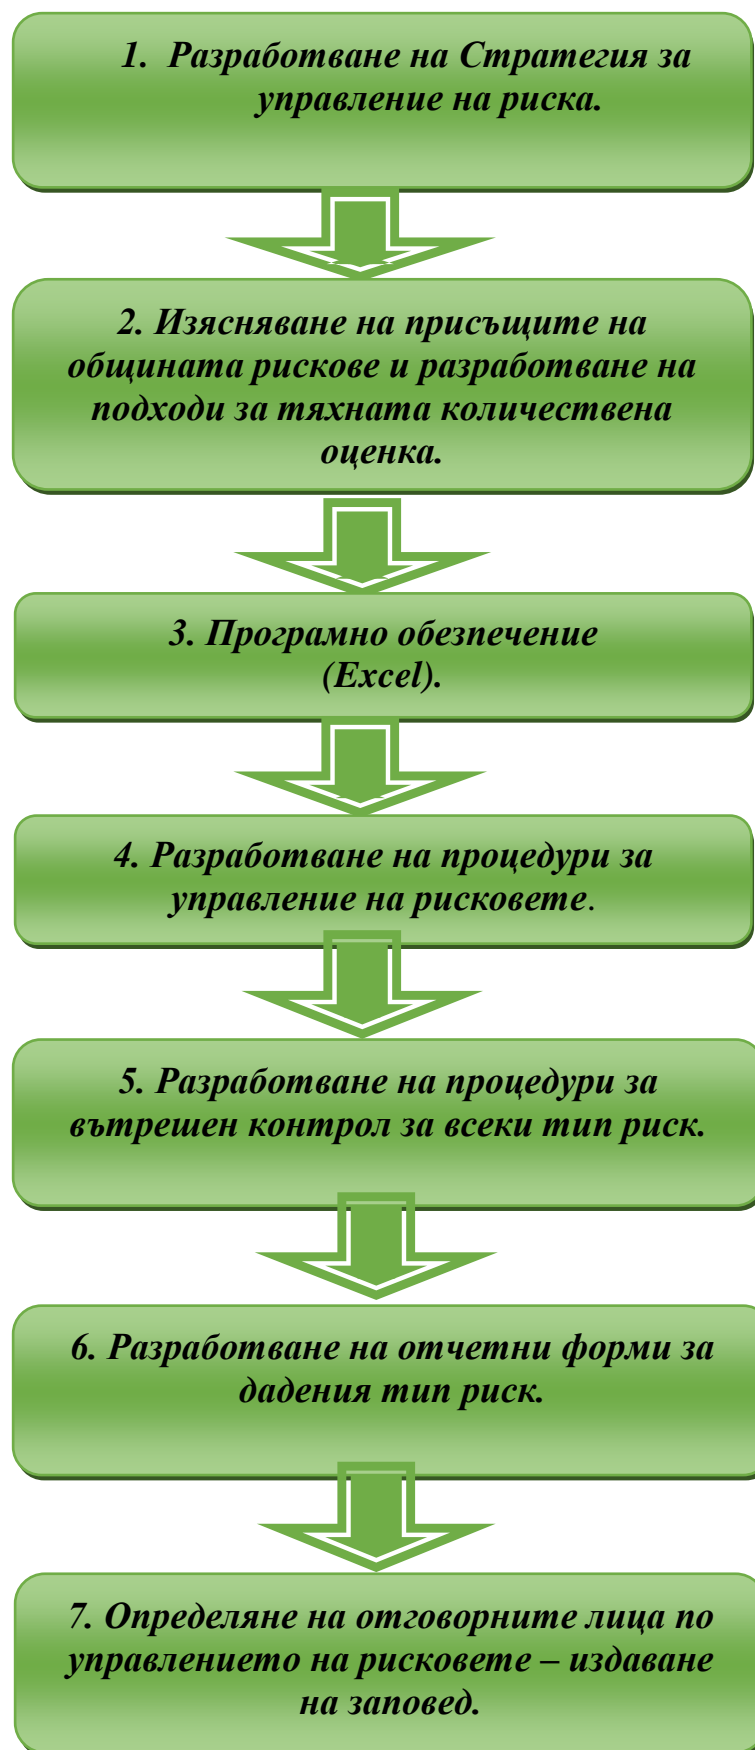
1. Разработване на Стратегия за управление на риска.

2. Изясняване на присъщите на общината рискове и разработване на подходи за тяхната количествена оценка.

3. Програмно обезпечение (Excel).

4. Разработване на процедури за управление на рисковете.

5. Разработване на процедури за вътрешен контрол за всеки тип риск.

6. Разработване на отчетни форми за дадения тип риск.

7. Определяне на отговорните лица по управлението на рисковете – издаване на заповед.